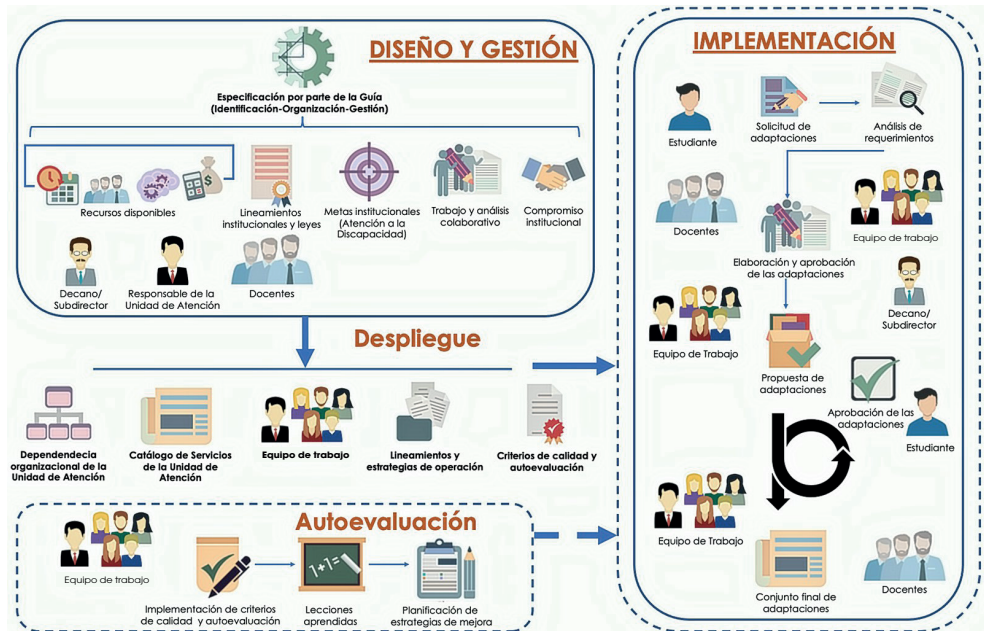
DISEÑO Y GESTIÓN

Especificación por parte de la Guía (Identificación-Organización-Gestión)

Recursos disponibles

Lineamientos institucionales y leyes

Metas institucionales (Atención a la Discapacidad)

Trabajo y análisis colaborativo

Compromiso institucional

Decano/ Subdirector

Responsable de la Unidad de Atención

Docentes

Despliegue

Dependendecia organizacional de la Unidad de Atención

Catálogo de Servicios de la Unidad de Atención

Equipo de trabajo

Lineamientos y estrategias de operación

Criterios de calidad y autoevaluación

Autoevaluación

Equipo de trabajo

Implementación de criterios de calidad y autoevaluación

Lecciones aprendidas

Planificación de estrategias de mejora

IMPLEMENTACIÓN

Estudiante

Solicitud de adaptaciones

Análisis de requerimientos

Docentes

Equipo de trabajo

Elaboración y aprobación de las adaptaciones

Decano/ Subdirector

Equipo de Trabajo

Propuesta de adaptaciones

Aprobación de las adaptaciones

Estudiante

Equipo de Trabajo

Conjunto final de adaptaciones

Docentes